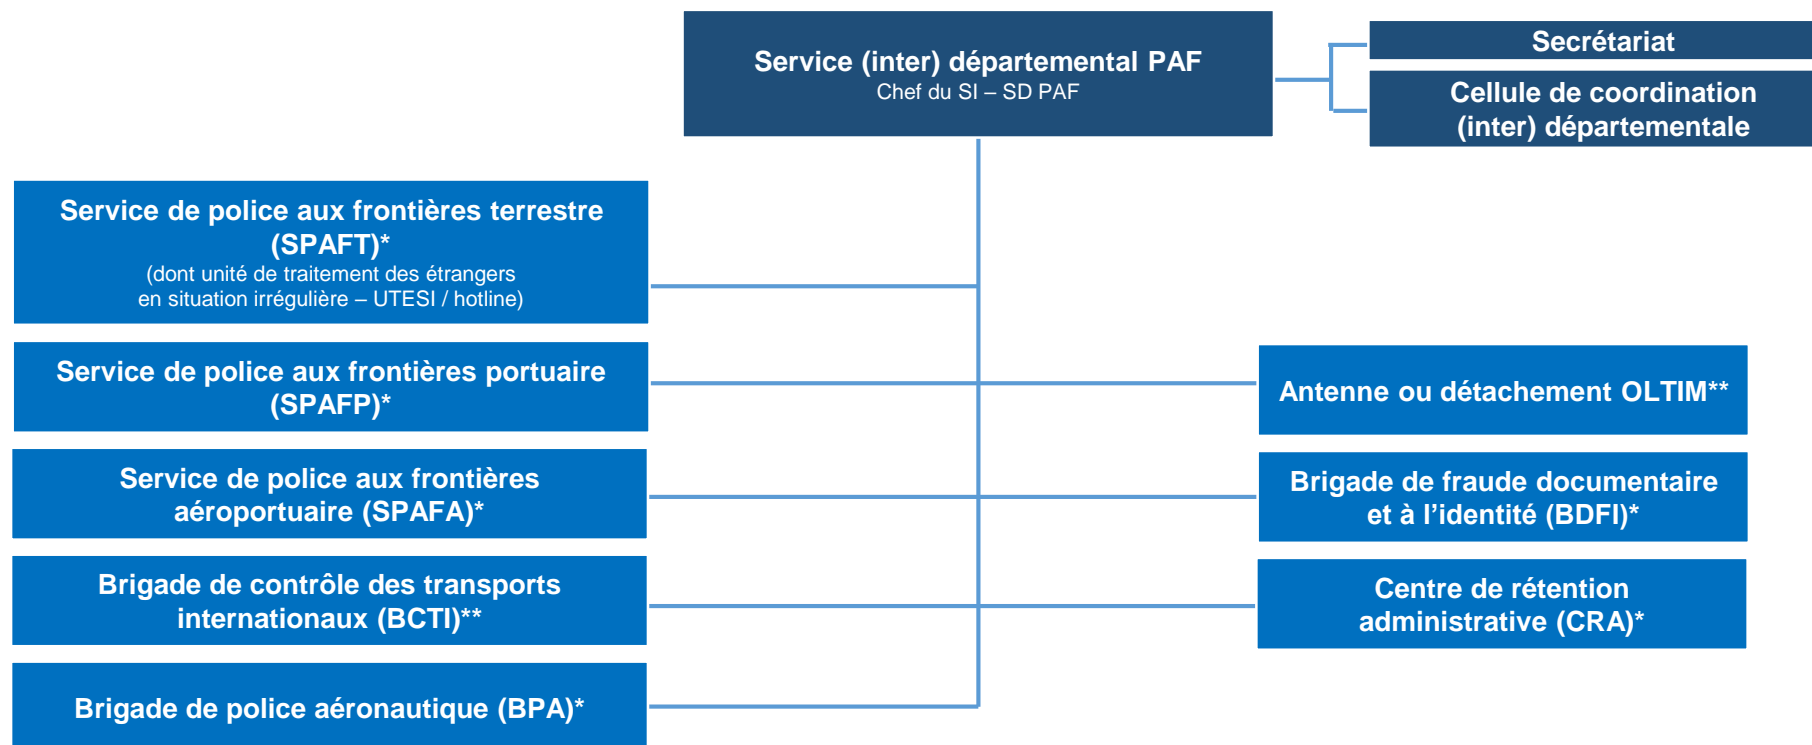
Service (inter) départemental PAF
Chef du SI – SD PAF

Secrétariat

Cellule de coordination (inter) départementale

Service de police aux frontières terrestre (SPAFT)*
(dont unité de traitement des étrangers en situation irrégulière – UTESI / hotline)

Service de police aux frontières portuaire (SPAFP)*

Service de police aux frontières aéroportuaire (SPAFA)*

Brigade de contrôle des transports internationaux (BCTI)**

Brigade de police aéronautique (BPA)*

Antenne ou détachement OLTIM**

Brigade de fraude documentaire et à l'identité (BDFI)*

Centre de rétention administrative (CRA)*